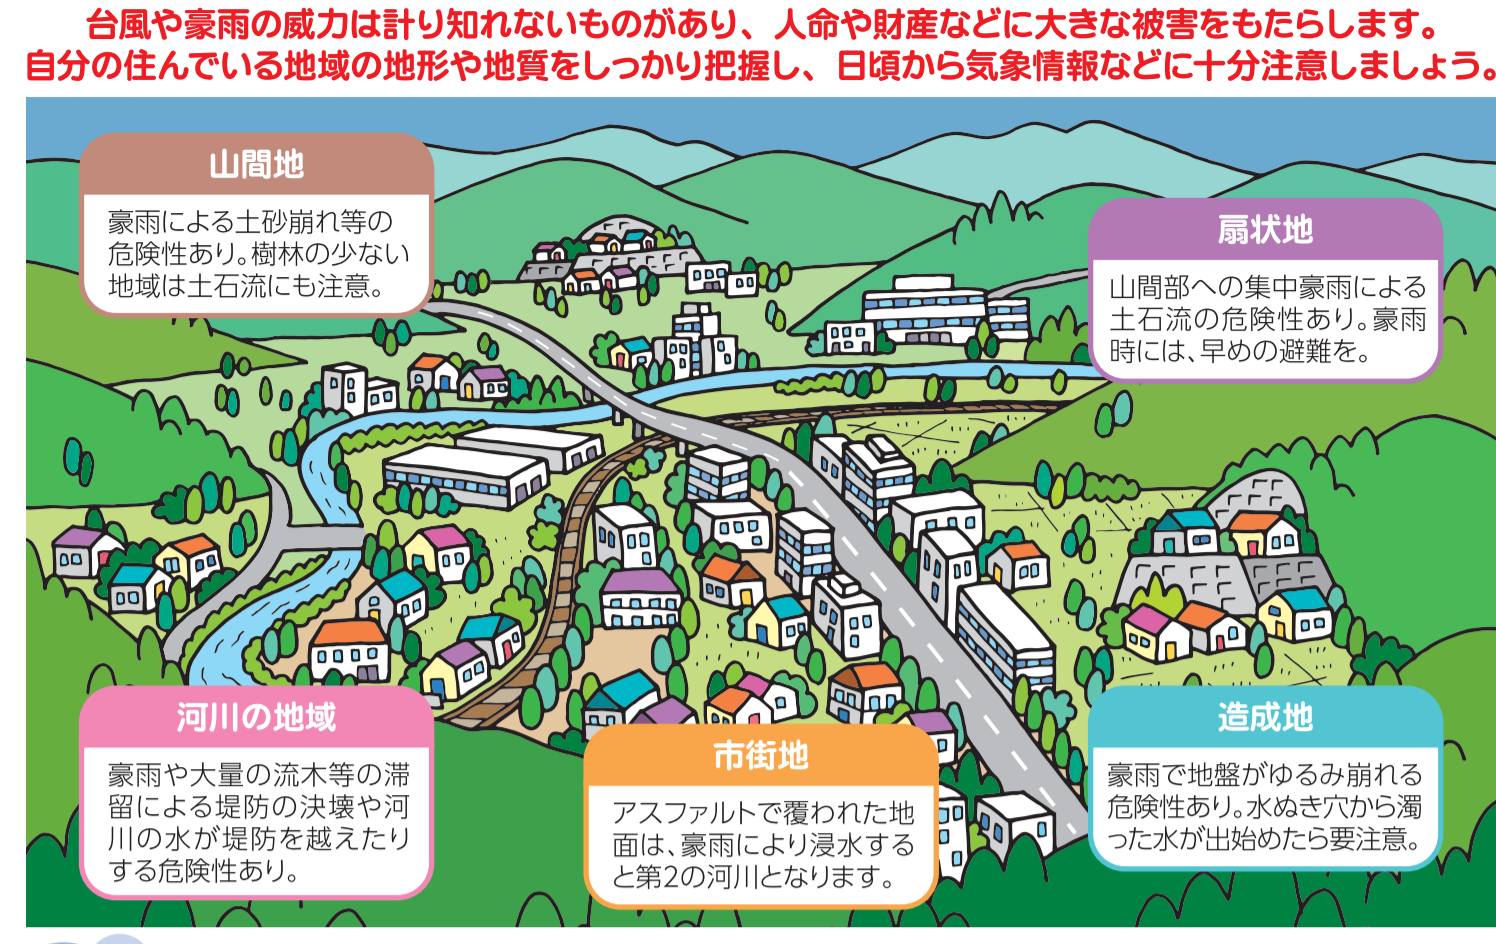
台風や豪雨の威力は計り知れないものがあり、人命や財産などに大きな被害をもたらします。
自分の住んでいる地域の地形や地質をしっかり把握し、日頃から気象情報などに十分注意しましょう。

山間地
豪雨による土砂崩れ等の危険性あり。樹林の少ない地域は土石流にも注意。

扇状地
山間部への集中豪雨による土石流の危険性あり。豪雨時には、早めの避難を。

河川の地域
豪雨や大量の流木等の滞留による堤防の決壊や河川の水が堤防を越えたりする危険性あり。

市街地
アスファルトで覆われた地面は、豪雨により浸水すると第2の河川となります。

造成地
豪雨で地盤がゆるみ崩れる危険性あり。水ぬき穴から濁った水が出始めたら要注意。